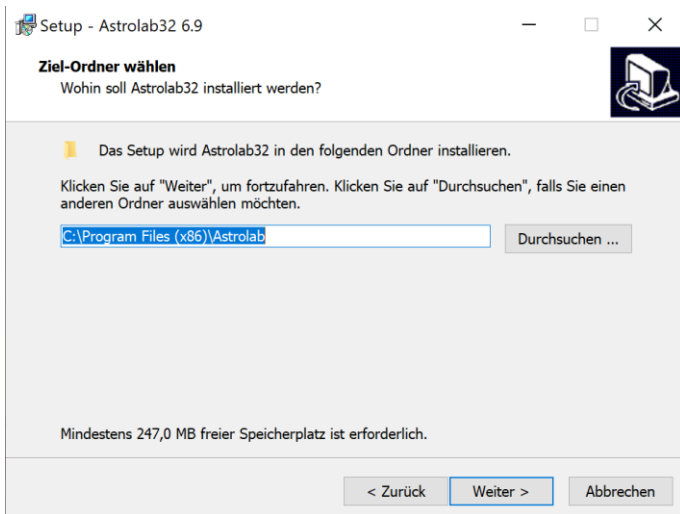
Setup - Astrolab32 6.9

Ziel-Ordner wählen
Wohin soll Astrolab32 installiert werden?

Das Setup wird Astrolab32 in den folgenden Ordner installieren.

Klicken Sie auf "Weiter", um fortzufahren. Klicken Sie auf "Durchsuchen", falls Sie einen anderen Ordner auswählen möchten.

C:\Program Files (x86)\Astrolab

Durchsuchen ...

Mindestens 247,0 MB freier Speicherplatz ist erforderlich.

< Zurück

Weiter >

Abbrechen